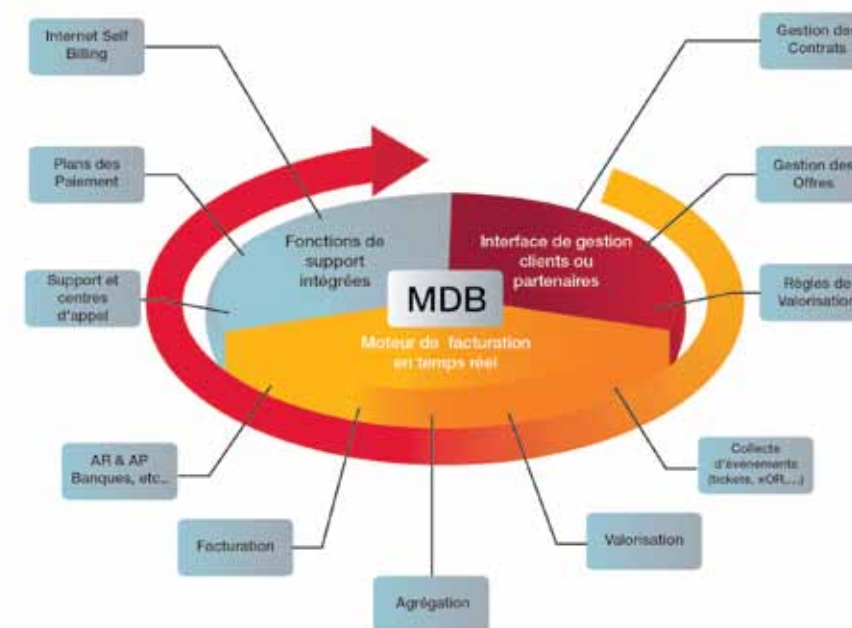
Internet Self Billing

Gestion des Contrats

Plans des Paiement

Gestion des Offres

Fonctions de support intégrées

Interface de gestion clients ou partenaires

Support et centres d'appel

MDB

Règles de Valorisation

Moteur de facturation en temps réel

AR & AP Banques, etc...

Collecte d'évènements (tickets, xDR,...)

Facturation

Valorisation

Agrégation